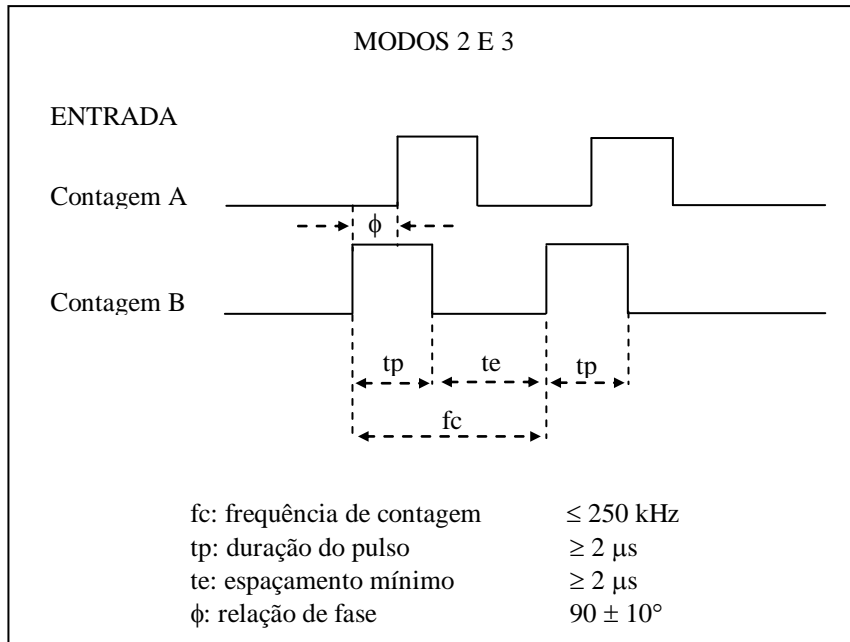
MODOS 2 E 3

ENTRADA

Contagem A

$\phi$

Contagem B

tp

te

tp

fc

fc: frequência de contagem $\leq 250$ kHz
tp: duração do pulso $\geq 2$ μs
te: espaçamento mínimo $\geq 2$ μs
$\phi$: relação de fase $90 \pm 10°$